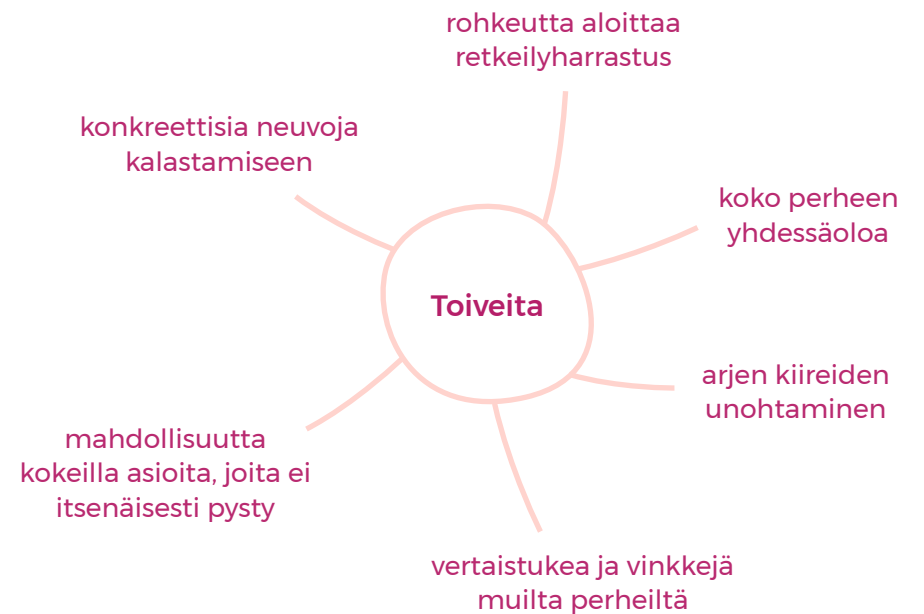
Toiveita

rohkeutta aloittaa retkeilyharrastus

koko perheen yhdessäoloa

arjen kiireiden unohtaminen

vertaistukea ja vinkkejä muilta perheiltä

mahdollisuutta kokeilla asioita, joita ei itsenäisesti pysty

konkreettisia neuvoja kalastamiseen